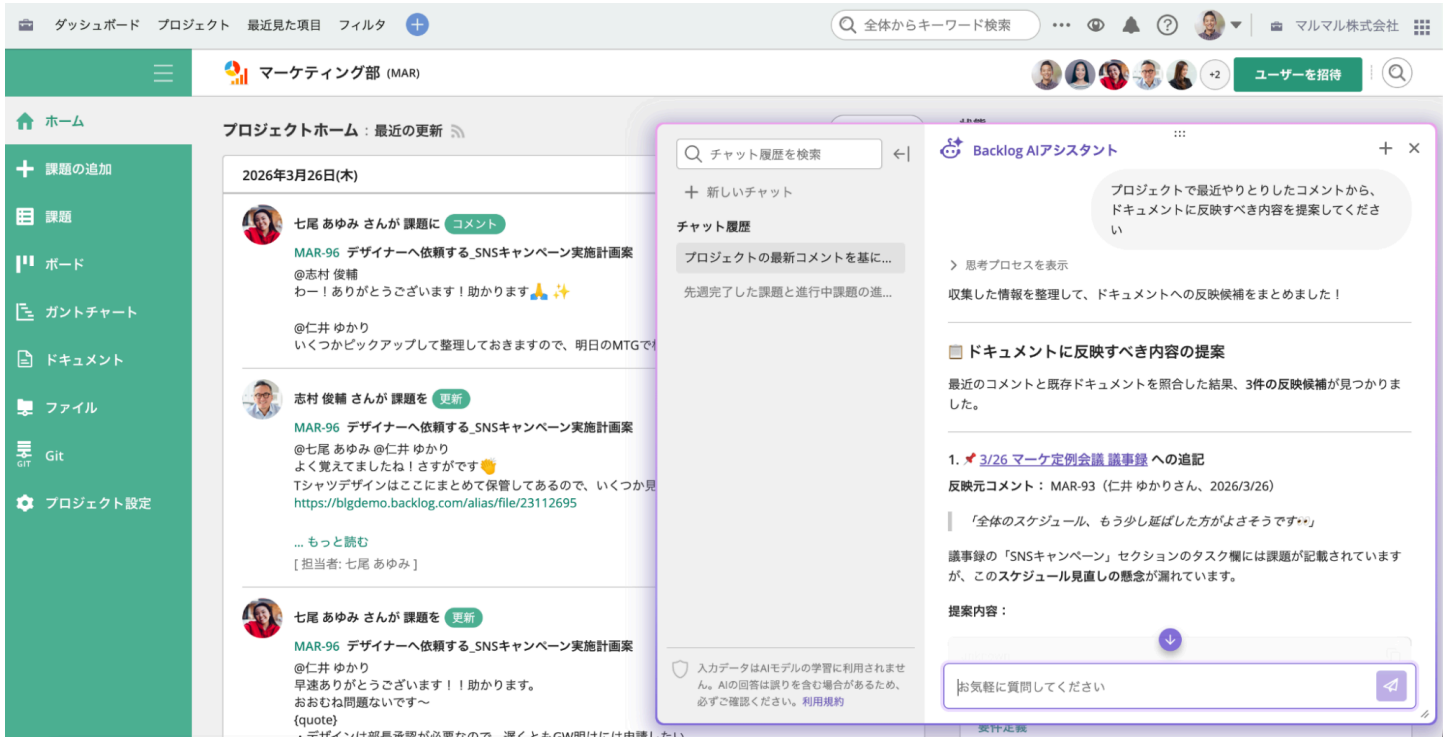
ダッシュボード プロジェクト 最近見た項目 フィルタ

全体からキーワード検索

マルマル株式会社

マーケティング部 (MAR)

+2

ユーザーを招待

ホーム

課題の追加

課題

ボード

ガントチャート

ドキュメント

ファイル

Git

プロジェクト設定

プロジェクトホーム : 最近の更新

2026年3月26日(木)

七尾 あゆみ さんが 課題に コメント

MAR-96 デザイナーへ依頼する_SNSキャンペーン実施計画案

@志村 俊輔
わー!ありがとうございます!助かります🙏✨

@仁井 ゆかり
いくつかピックアップして整理しておきますので、明日のMTGで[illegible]

志村 俊輔 さんが 課題を 更新

MAR-96 デザイナーへ依頼する_SNSキャンペーン実施計画案

@七尾 あゆみ @仁井 ゆかり
よく覚えてましたね!さすがです👏
Tシャツデザインはここにまとめて保管してあるので、いくつか見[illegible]
https://blgdemo.backlog.com/alias/file/23112695

... もっと読む
[ 担当者: 七尾 あゆみ ]

七尾 あゆみ さんが 課題を 更新

MAR-96 デザイナーへ依頼する_SNSキャンペーン実施計画案

@仁井 ゆかり
早速ありがとうございます!!助かります。
おおむね問題ないです〜
{quote}
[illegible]

チャット履歴を検索

新しいチャット

チャット履歴

プロジェクトの最新コメントを基に...

先週完了した課題と進行中課題の進...

入力データはAIモデルの学習に利用されません。AIの回答は誤りを含む場合があるため、必ずご確認ください。利用規約

Backlog AIアシスタント

プロジェクトで最近やりとりしたコメントから、ドキュメントに反映すべき内容を提案してください

> 思考プロセスを表示

収集した情報を整理して、ドキュメントへの反映候補をまとめました!

📋ドキュメントに反映すべき内容の提案

最近のコメントと既存ドキュメントを照合した結果、3件の反映候補が見つかりました。

1. 📌 3/26 マーケ定例会議 議事録 への追記

反映元コメント: MAR-93 (仁井 ゆかりさん、2026/3/26)

「全体のスケジュール、もう少し延ばした方がよさそうです👀」

議事録の「SNSキャンペーン」セクションのタスク欄には課題が記載されていますが、このスケジュール見直しの懸念が漏れています。

提案内容:

お気軽に質問してください